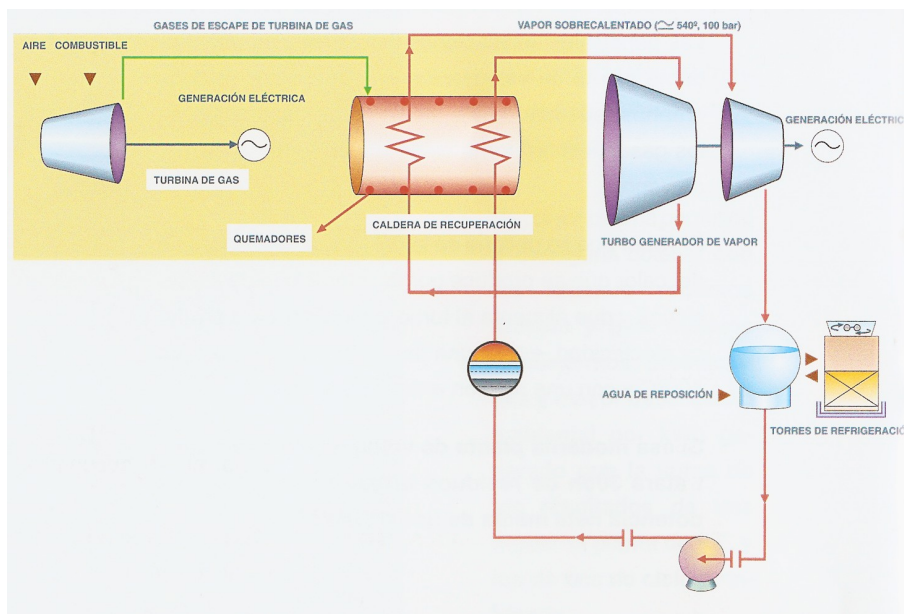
GASES DE ESCAPE DE TURBINA DE GAS

VAPOR SOBRECALENTADO (≃ 540º, 100 bar)

AIRE COMBUSTIBLE

GENERACIÓN ELÉCTRICA

TURBINA DE GAS

QUEMADORES

CALDERA DE RECUPERACIÓN

TURBO GENERADOR DE VAPOR

GENERACIÓN ELÉCTRIC

AGUA DE REPOSICIÓN

TORRES DE REFRIGERACIÓ